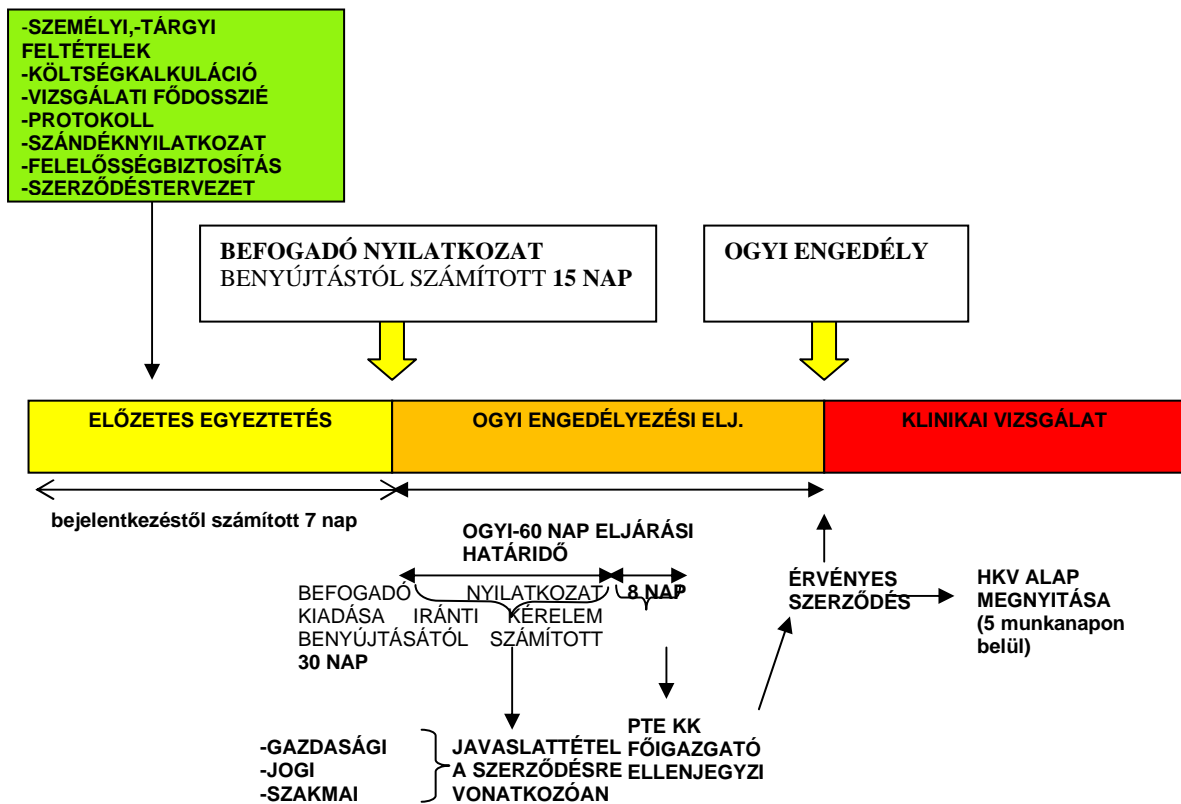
-SZEMÉLYI,-TÁRGYI FELTÉTELEK
-KÖLTSÉGKALKULÁCIÓ
-VIZSGÁLATI FŐDOSSZIÉ
-PROTOKOLL
-SZÁNDÉKNYILATKOZAT
-FELELŐSSÉGBIZTOSÍTÁS
-SZERZŐDÉSTERVEZET

BEFOGADÓ NYILATKOZAT
BENYÚJTÁSTÓL SZÁMÍTOTT 15 NAP

OGYI ENGEDÉLY

ELŐZETES EGYEZTETÉS

OGYI ENGEDÉLYEZÉSI ELJ.

KLINIKAI VIZSGÁLAT

bejelentkezéstől számított 7 nap

OGYI-60 NAP ELJÁRÁSI HATÁRIDŐ

BEFOGADÓ NYILATKOZAT KIADÁSA IRÁNTI KÉRELEM BENYÚJTÁSÁTÓL SZÁMÍTOTT 30 NAP

8 NAP

ÉRVÉNYES SZERZŐDÉS

HKV ALAP MEGNYITÁSA (5 munkanapon belül)

PTE KK FŐIGAZGATÓ ELLENJEGYZI

-GAZDASÁGI
-JOGI
-SZAKMAI

JAVASLATTÉTEL A SZERZŐDÉSRE VONATKOZÓAN